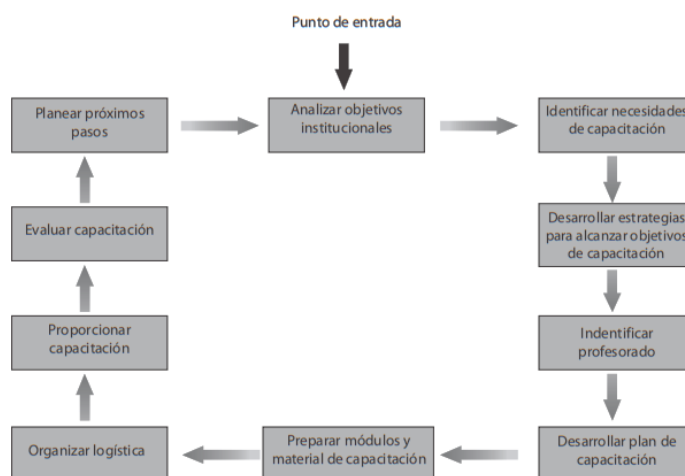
Punto de entrada

Planear próximos pasos

Analizar objetivos institucionales

Identificar necesidades de capacitación

Evaluar capacitación

Desarrollar estrategias para alcanzar objetivos de capacitación

Proporcionar capacitación

Indentificar profesorado

Organizar logística

Preparar módulos y material de capacitación

Desarrollar plan de capacitación